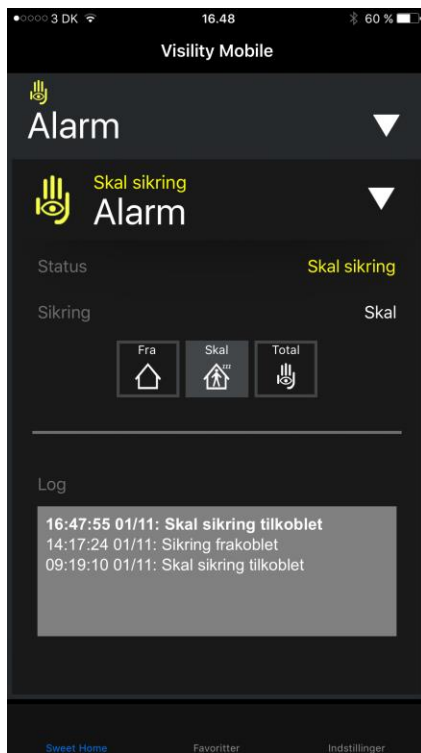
●○○○○ 3 DK 16.48 60 %

Visility Mobile

Alarm

Skal sikring
Alarm

Status Skal sikring

Sikring Skal

Fra
Skal
Total

Log

16:47:55 01/11: Skal sikring tilkoblet
14:17:24 01/11: Sikring frakoblet
09:19:10 01/11: Skal sikring tilkoblet

Sweet Home
Favoritter
Indstillinger